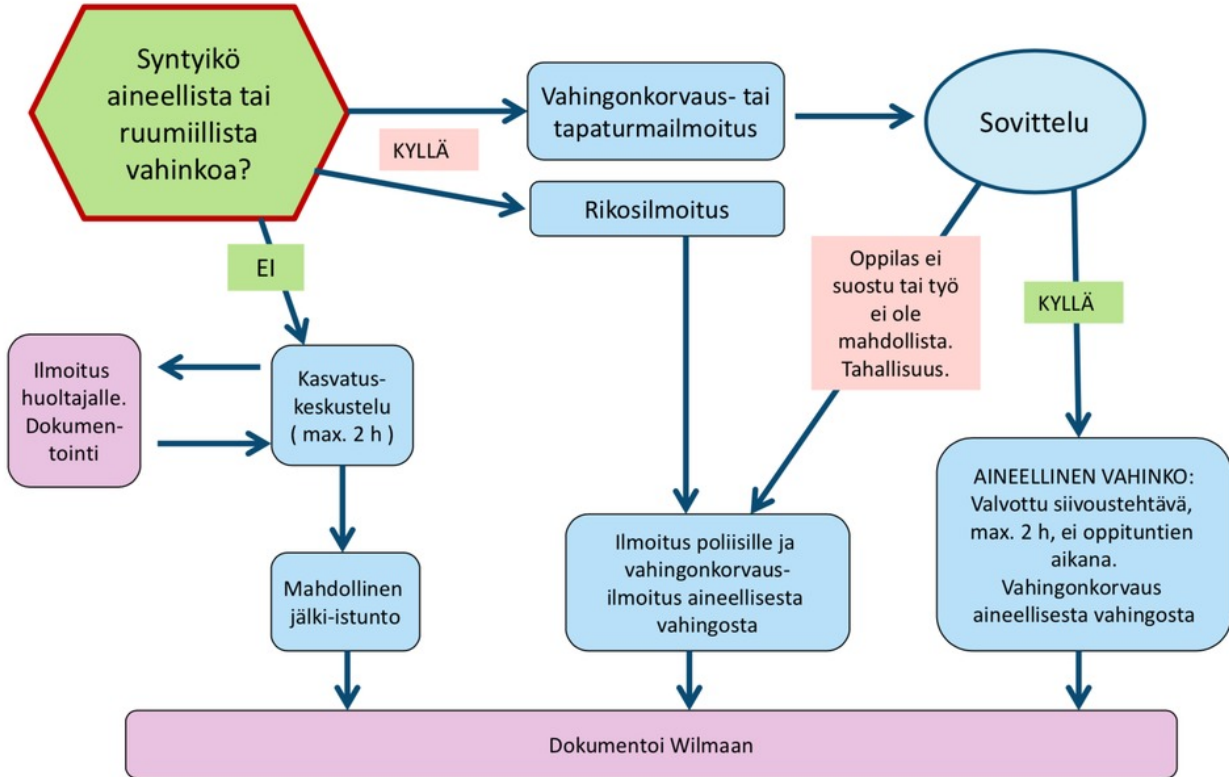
Syntyikö aineellista tai ruumiillista vahinkoa?

KYLLÄ

Vahingonkorvaus- tai tapaturmailmoitus

Sovittelu

Rikosilmoitus

EI

Oppilas ei suostu tai työ ei ole mahdollista. Tahallisuus.

KYLLÄ

Ilmoitus huoltajalle. Dokumentointi

Kasvatuskeskustelu ( max. 2 h )

Ilmoitus poliisille ja vahingonkorvausilmoitus aineellisesta vahingosta

AINEELLINEN VAHINKO: Valvottu siivoustehtävä, max. 2 h, ei oppituntien aikana. Vahingonkorvaus aineellisesta vahingosta

Mahdollinen jälki-istunto

Dokumentoi Wilmaan